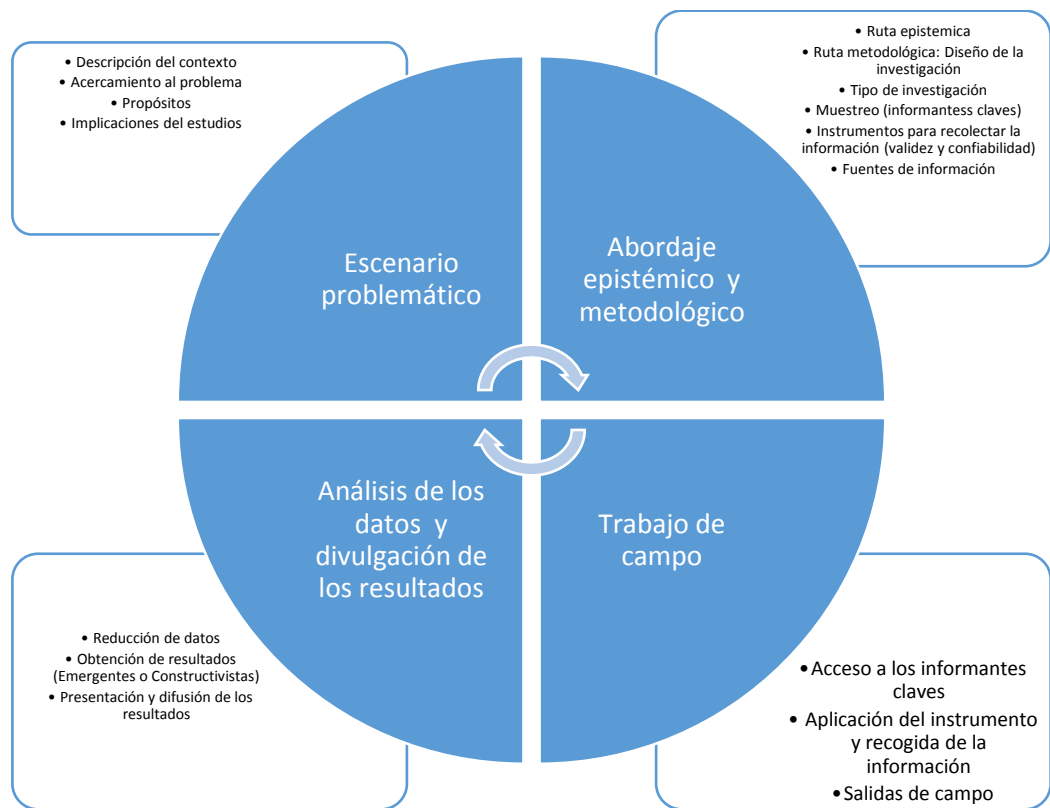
• Descripción del contexto
• Acercamiento al problema
• Propósitos
• Implicaciones del estudios

• Ruta epistemica
• Ruta metodológica: Diseño de la investigación
• Tipo de investigación
• Muestreo (informantess claves)
• Instrumentos para recolectar la información (validez y confiabilidad)
• Fuentes de información

Escenario problemático

Abordaje epistémico y metodológico

Análisis de los datos y divulgación de los resultados

Trabajo de campo

• Reducción de datos
• Obtención de resultados (Emergentes o Constructivistas)
• Presentación y difusión de los resultados

• Acceso a los informantes claves
• Aplicación del instrumento y recogida de la información
• Salidas de campo